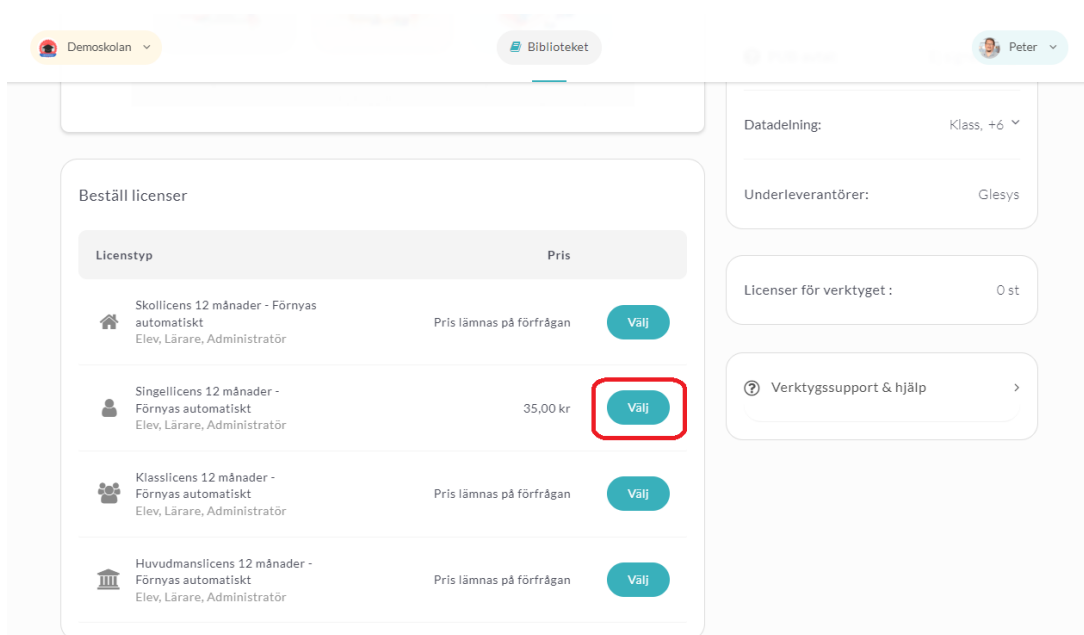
Demoskolan
Biblioteket
Peter

Datadelning: Klass, +6

Underleverantörer: Glesys

Licenser för verktyget : 0 st

Verktygssupport & hjälp

Beställ licenser

| Licenstyp | Pris | |
|---|---|---|
| Skollicens 12 månader - Förnyas automatiskt<br>Elev, Lärare, Administratör | Pris lämnas på förfrågan | Välj |
| Singellicens 12 månader - Förnyas automatiskt<br>Elev, Lärare, Administratör | 35,00 kr | Välj |
| Klasslicens 12 månader - Förnyas automatiskt<br>Elev, Lärare, Administratör | Pris lämnas på förfrågan | Välj |
| Huvudmanslicens 12 månader - Förnyas automatiskt<br>Elev, Lärare, Administratör | Pris lämnas på förfrågan | Välj |